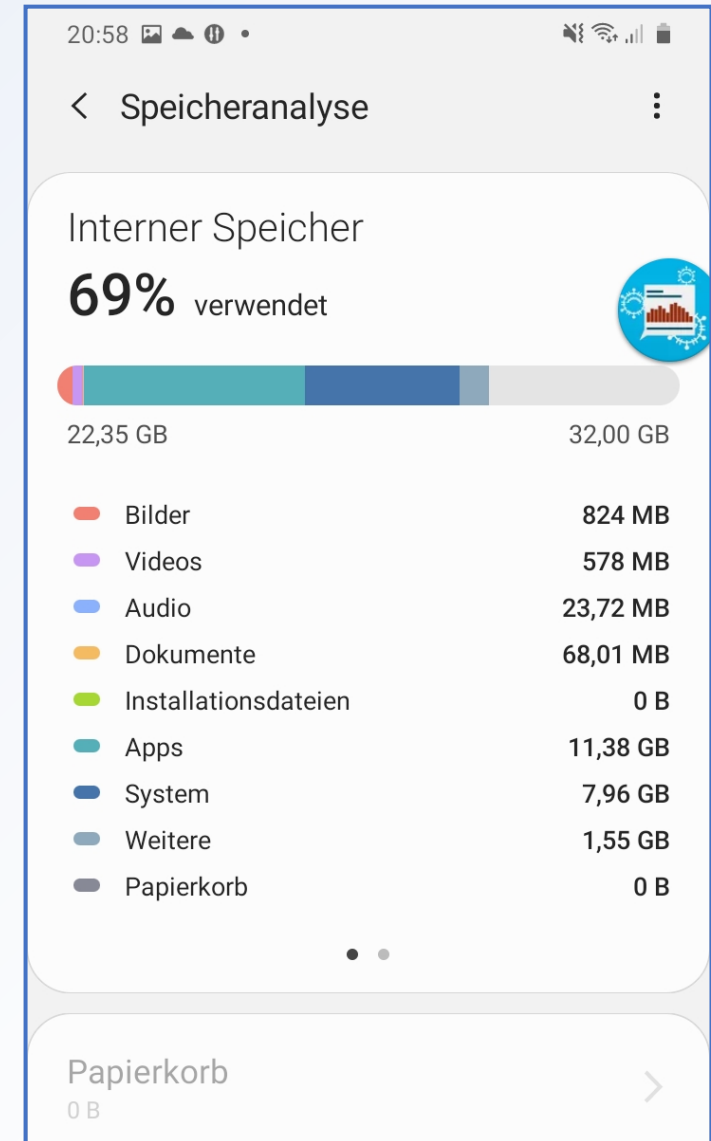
20:58

Speicheranalyse

Interner Speicher
69% verwendet

22,35 GB
32,00 GB

| | |
|---|---|
| Bilder | 824 MB |
| Videos | 578 MB |
| Audio | 23,72 MB |
| Dokumente | 68,01 MB |
| Installationsdateien | 0 B |
| Apps | 11,38 GB |
| System | 7,96 GB |
| Weitere | 1,55 GB |
| Papierkorb | 0 B |

Papierkorb
0 B